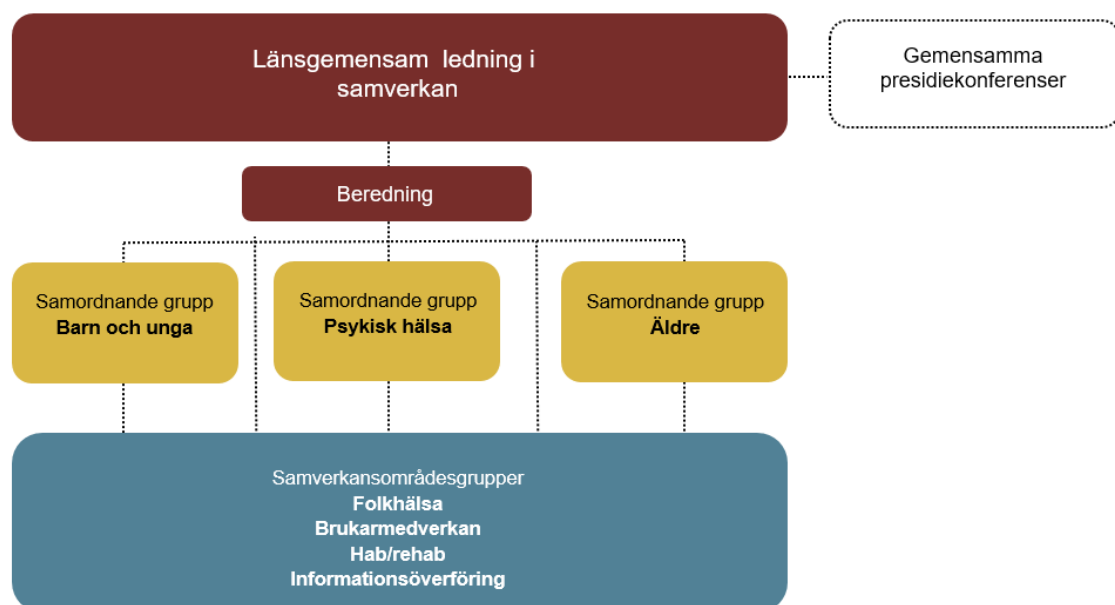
Länsgemensam ledning i samverkan

Gemensamma presidiekonferenser

Beredning

Samordnande grupp
**Barn och unga**

Samordnande grupp
**Psykisk hälsa**

Samordnande grupp
**Äldre**

Samverkansområdesgrupper
**Folkhälsa**
**Brukarmedverkan**
**Hab/rehab**
**Informationsöverföring**